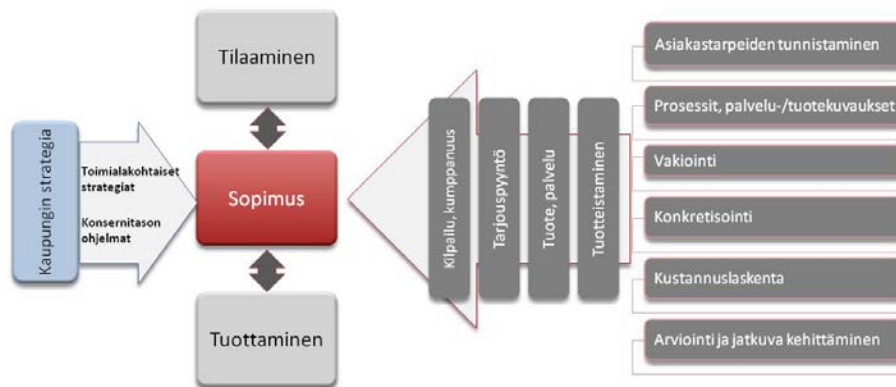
Kaupungin strategia

Toimialakohtaiset strategiat

Konsernitason ohjelmat

Tilaaminen

Sopimus

Tuottaminen

Kilpailu, kumppanuus

Tarjouspyyntö

Tuote, palvelu

Tuotteistaminen

Asiakastarpeiden tunnistaminen

Prosessit, palvelu-/tuotekuvaukset

Vakiointi

Konkretisointi

Kustannuslaskenta

Arviointi ja jatkuva kehittäminen